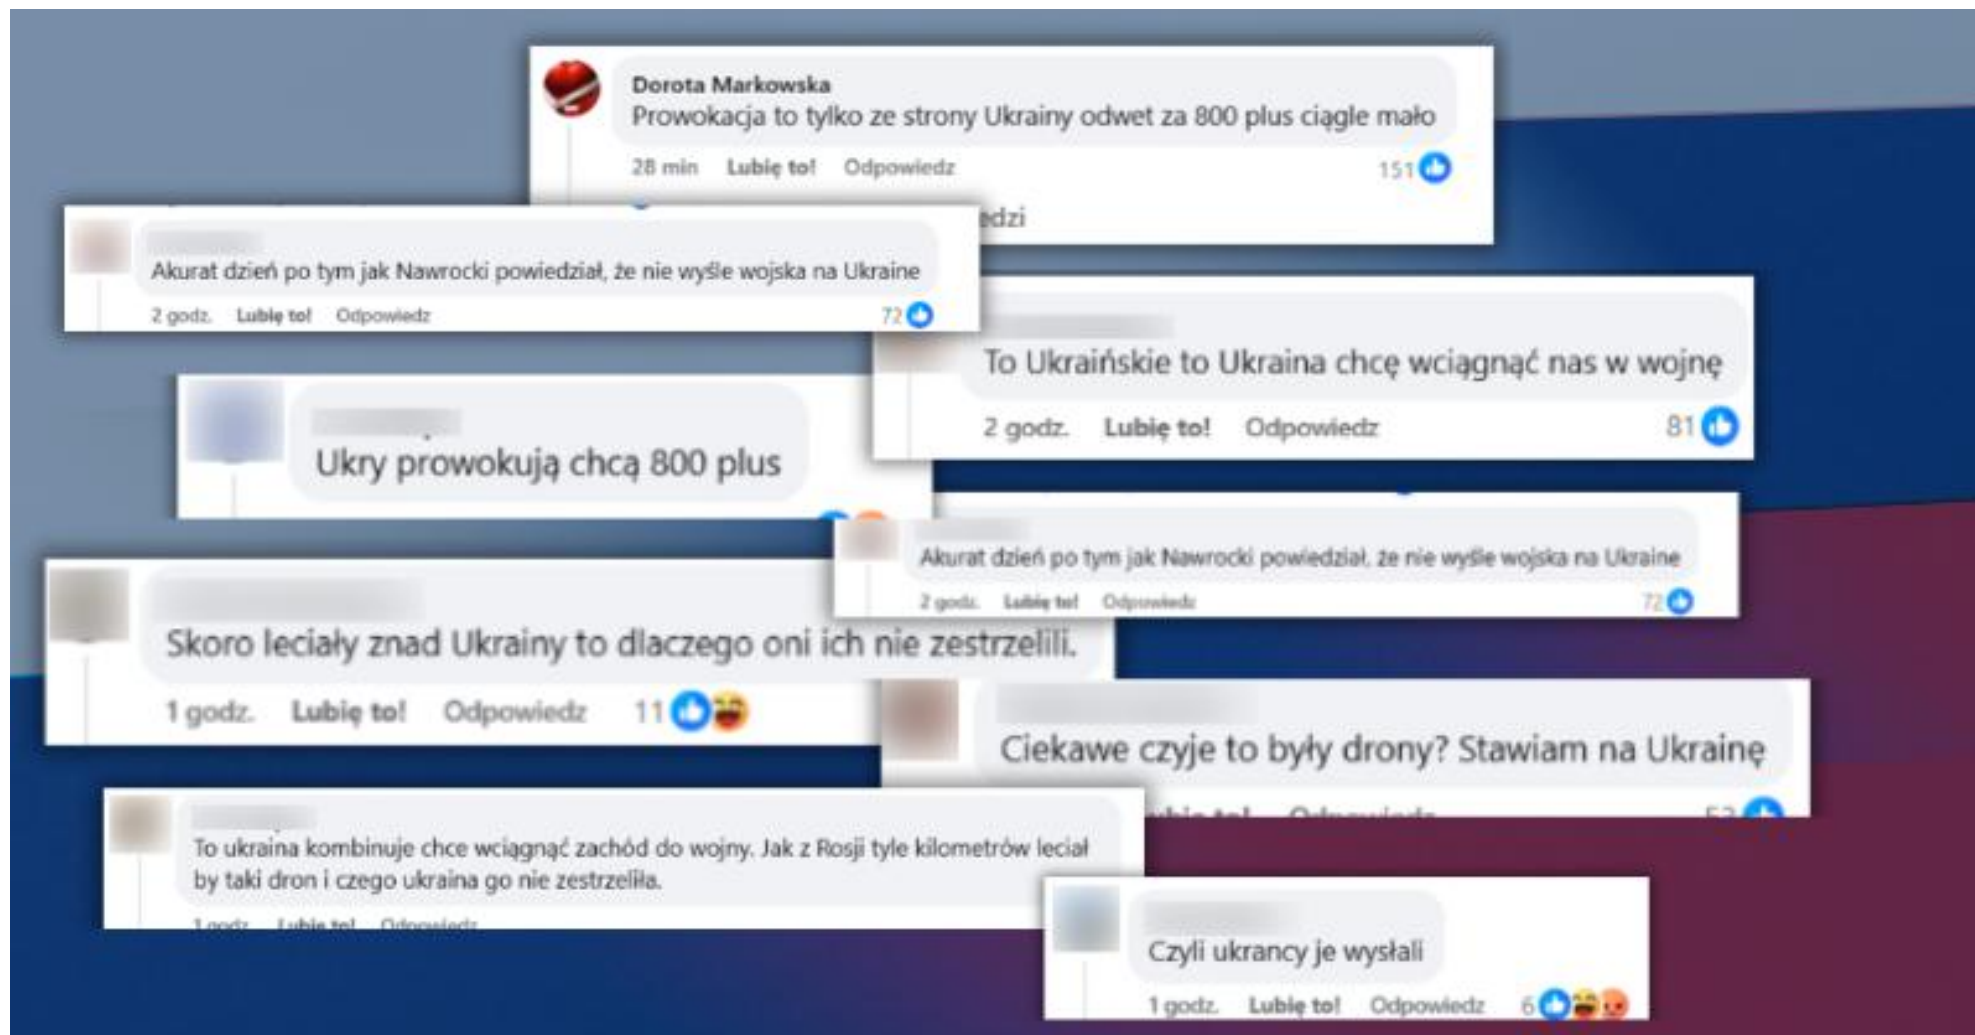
Dorota Markowska
Prowokacja to tylko ze strony Ukrainy odwet za 800 plus ciągle mało
28 min Lubię to! Odpowiedz 151

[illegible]dzi

Akurat dzień po tym jak Nawrocki powiedział, że nie wyśle wojska na Ukraine
2 godz. Lubię to! Odpowiedz 72

To Ukraińskie to Ukraina chcę wciągnąć nas w wojnę
2 godz. Lubię to! Odpowiedz 81

Ukry prowokują chcą 800 plus

Akurat dzień po tym jak Nawrocki powiedział, że nie wyśle wojska na Ukraine
2 godz. Lubię to! Odpowiedz 72

Skoro leciały znad Ukrainy to dlaczego oni ich nie zestrzelili.
1 godz. Lubię to! Odpowiedz 11

Ciekawe czyje to były drony? Stawiam na Ukrainę
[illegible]

To ukraina kombinuje chce wciągnąć zachód do wojny. Jak z Rosji tyle kilometrów leciał by taki dron i czego ukraina go nie zestrzeliła.
1 godz. Lubię to! Odpowiedz

Czyli ukrancy je wysłali
1 godz. Lubię to! Odpowiedz 6